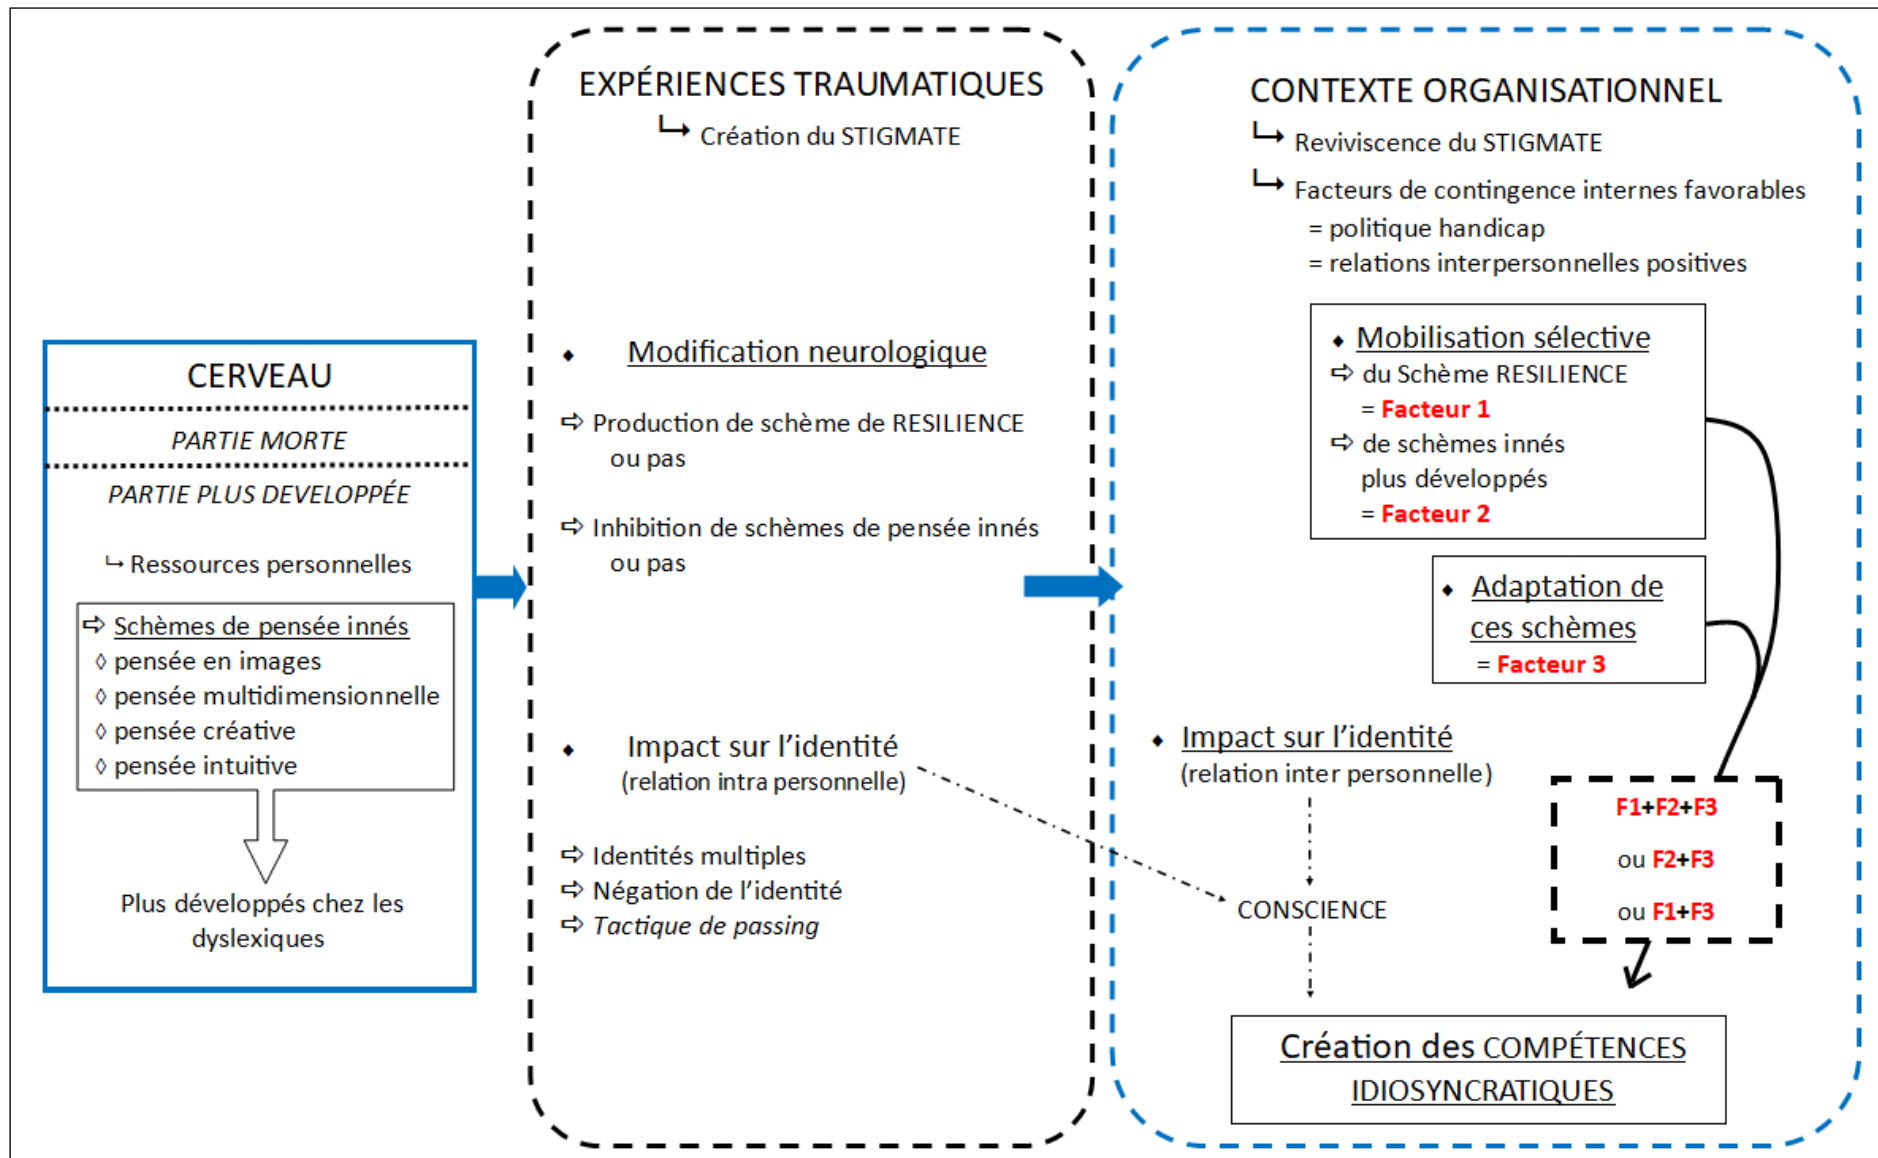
CERVEAU

PARTIE MORTE

PARTIE PLUS DEVELOPPÉE

↳ Ressources personnelles

⇨ Schèmes de pensée innés
◊ pensée en images
◊ pensée multidimensionnelle
◊ pensée créative
◊ pensée intuitive

Plus développés chez les dyslexiques

EXPÉRIENCES TRAUMATIQUES
↳ Création du STIGMATE

• Modification neurologique

⇨ Production de schème de RESILIENCE ou pas

⇨ Inhibition de schèmes de pensée innés ou pas

• Impact sur l'identité
(relation intra personnelle)

⇨ Identités multiples
⇨ Négation de l'identité
⇨ Tactique de passing

CONTEXTE ORGANISATIONNEL
↳ Reviviscence du STIGMATE
↳ Facteurs de contingence internes favorables
= politique handicap
= relations interpersonnelles positives

• Mobilisation sélective
⇨ du Schème RESILIENCE
= Facteur 1
⇨ de schèmes innés plus développés
= Facteur 2

• Adaptation de ces schèmes
= Facteur 3

• Impact sur l'identité
(relation inter personnelle)

CONSCIENCE

F1+F2+F3
ou F2+F3
ou F1+F3

Création des COMPÉTENCES IDIOSYNCRATIQUES